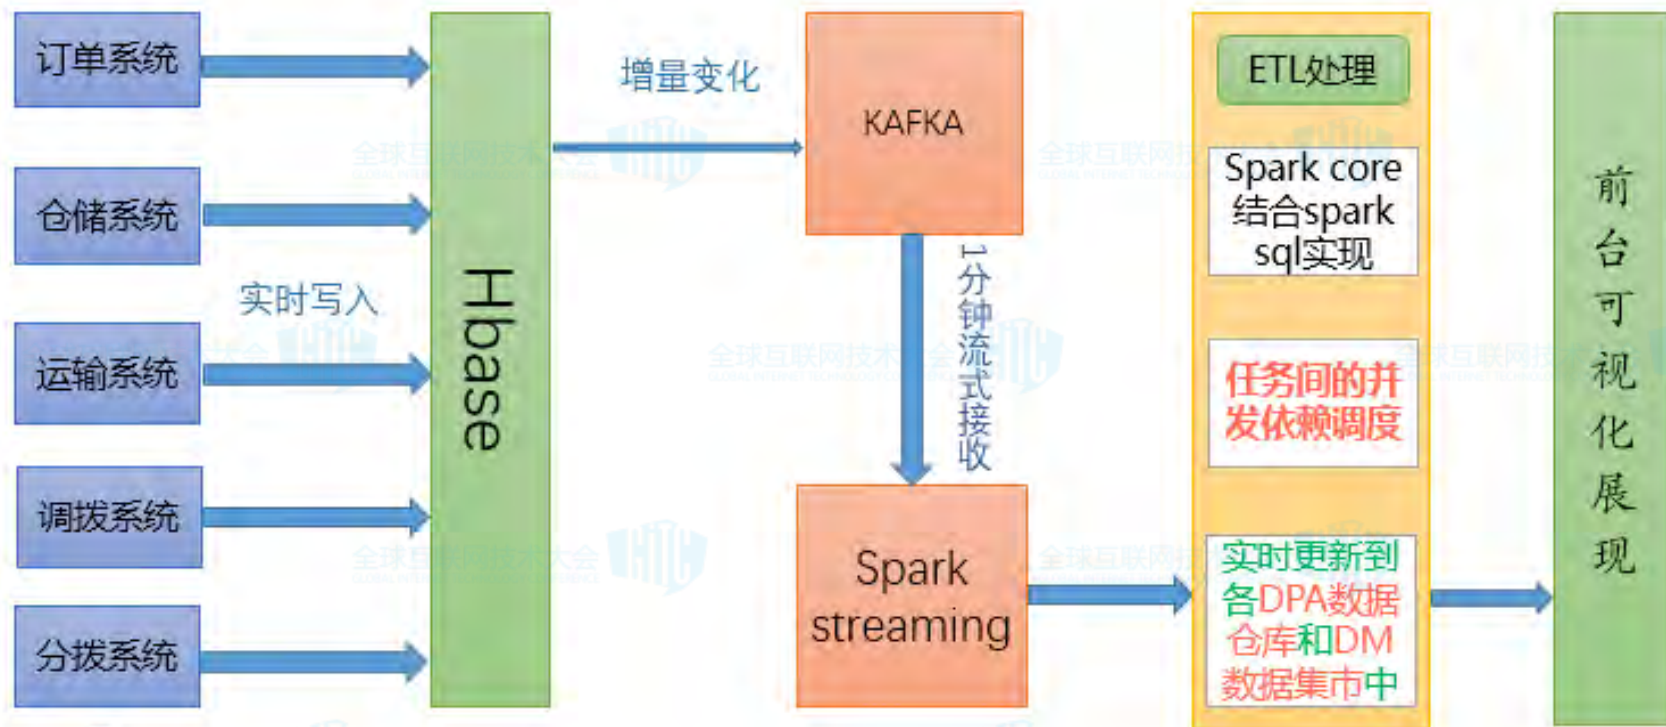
订单系统

仓储系统

实时写入

运输系统

调拨系统

分拨系统

Hbase

增量变化

KAFKA

1分钟流式接收

Spark streaming

ETL处理

Spark core 结合spark sql实现

任务间的并发依赖调度

实时更新到各DPA数据仓库和DM数据集市中

前台可视化展现

全球互联网技术大会